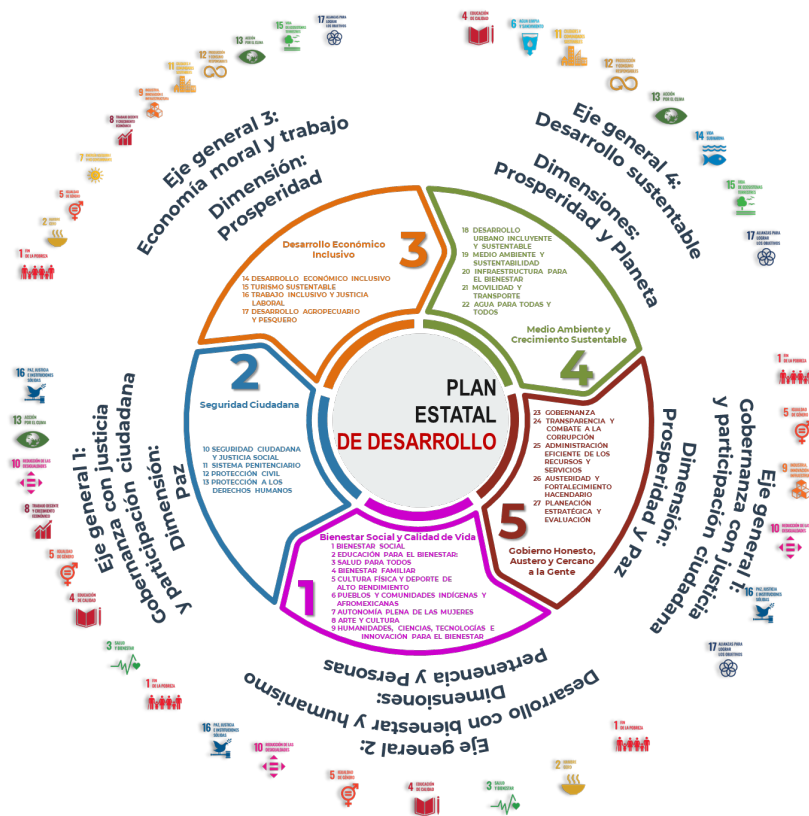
PLAN ESTATAL DE DESARROLLO

3
Desarrollo Económico Inclusivo
14 DESARROLLO ECONÓMICO INCLUSIVO
15 TURISMO SUSTENTABLE
16 TRABAJO INCLUSIVO Y JUSTICIA LABORAL
17 DESARROLLO AGROPECUARIO Y PESQUERO

18 DESARROLLO URBANO INCLUYENTE Y SUSTENTABLE
19 MEDIO AMBIENTE Y SUSTENTABILIDAD
20 INFRAESTRUCTURA PARA EL BIENESTAR
21 MOVILIDAD Y TRANSPORTE
22 AGUA PARA TODAS Y TODOS
Medio Ambiente y Crecimiento Sustentable
4

2
Seguridad Ciudadana
10 SEGURIDAD CIUDADANA Y JUSTICIA SOCIAL
11 SISTEMA PENITENCIARIO
12 PROTECCIÓN CIVIL
13 PROTECCIÓN A LOS DERECHOS HUMANOS

23 GOBERNANZA
24 TRANSPARENCIA Y COMBATE A LA CORRUPCIÓN
25 ADMINISTRACIÓN EFICIENTE DE LOS RECURSOS Y SERVICIOS
26 AUSTERIDAD Y FORTALECIMIENTO HACENDARIO
27 PLANEACIÓN ESTRATÉGICA Y EVALUACIÓN
5
Gobierno Honesto, Austero y Cercano a la Gente

Bienestar Social y Calidad de Vida
1 BIENESTAR SOCIAL
2 EDUCACIÓN PARA EL BIENESTAR
3 SALUD PARA TODOS
4 BIENESTAR FAMILIAR
5 CULTURA FÍSICA Y DEPORTE DE ALTO RENDIMIENTO
6 PUEBLOS Y COMUNIDADES INDÍGENAS Y AFROMEXICANAS
7 AUTONOMÍA PLENA DE LAS MUJERES
8 ARTE Y CULTURA
9 HUMANIDADES, CIENCIAS, TECNOLOGÍAS E INNOVACIÓN PARA EL BIENESTAR
1

Eje general 3: Economía moral y trabajo
Dimensión: Prosperidad

Eje general 4: Desarrollo sustentable
Dimensiones: Prosperidad y Planeta

Eje general 1: Gobernanza con justicia y participación ciudadana
Dimensión: Paz

Eje general 1: Gobernanza con justicia y participación ciudadana
Dimensión: Prosperidad y Paz

Eje general 2: Desarrollo con bienestar y humanismo
Dimensiones: Pertenencia y Personas

1 FIN DE LA POBREZA
2 HAMBRE CERO
3 SALUD Y BIENESTAR
4 EDUCACIÓN DE CALIDAD
5 IGUALDAD DE GÉNERO
6 AGUA LIMPIA Y SANEAMIENTO
7 ENERGÍA ASEQUIBLE Y NO CONTAMINANTE
8 TRABAJO DECENTE Y CRECIMIENTO ECONÓMICO
9 INDUSTRIA, INNOVACIÓN E INFRAESTRUCTURA
10 REDUCCIÓN DE LAS DESIGUALDADES
11 CIUDADES Y COMUNIDADES SOSTENIBLES
12 PRODUCCIÓN Y CONSUMO RESPONSABLES
13 ACCIÓN POR EL CLIMA
14 VIDA SUBMARINA
15 VIDA DE ECOSISTEMAS TERRESTRES
16 PAZ, JUSTICIA E INSTITUCIONES SÓLIDAS
17 ALIANZAS PARA LOGRAR LOS OBJETIVOS